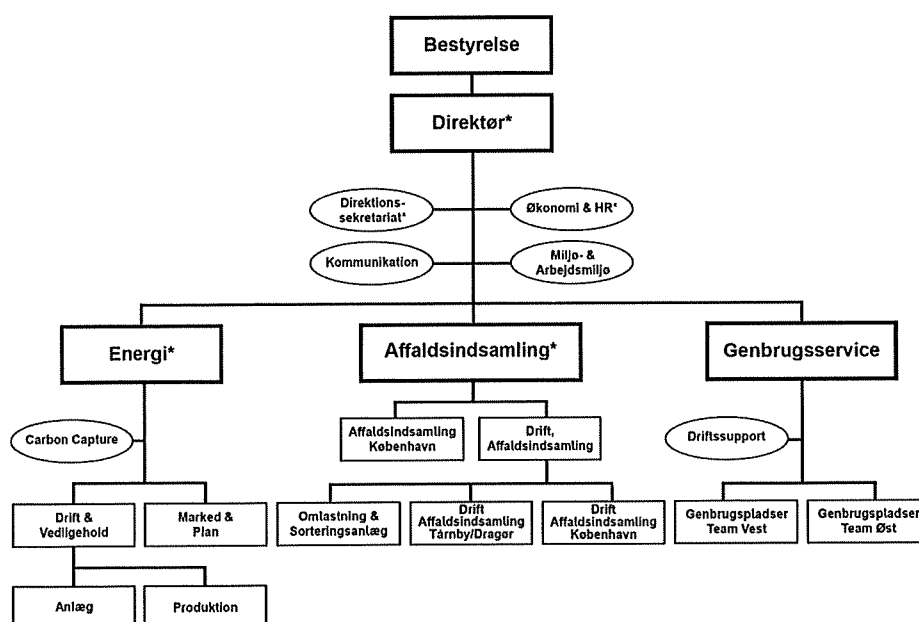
Bestyrelse

Direktør*

Direktions-sekretariat*

Økonomi & HR*

Kommunikation

Miljø- & Arbejdsmiljø

Energi*

Affaldsindsamling*

Genbrugsservice

Carbon Capture

Drift & Vedligehold

Marked & Plan

Anlæg

Produktion

Affaldsindsamling København

Drift, Affaldsindsamling

Omlastning & Sorteringsanlæg

Drift Affaldsindsamling Tårnby/Dragør

Drift Affaldsindsamling København

Driftssupport

Genbrugspladser Team Vest

Genbrugspladser Team Øst